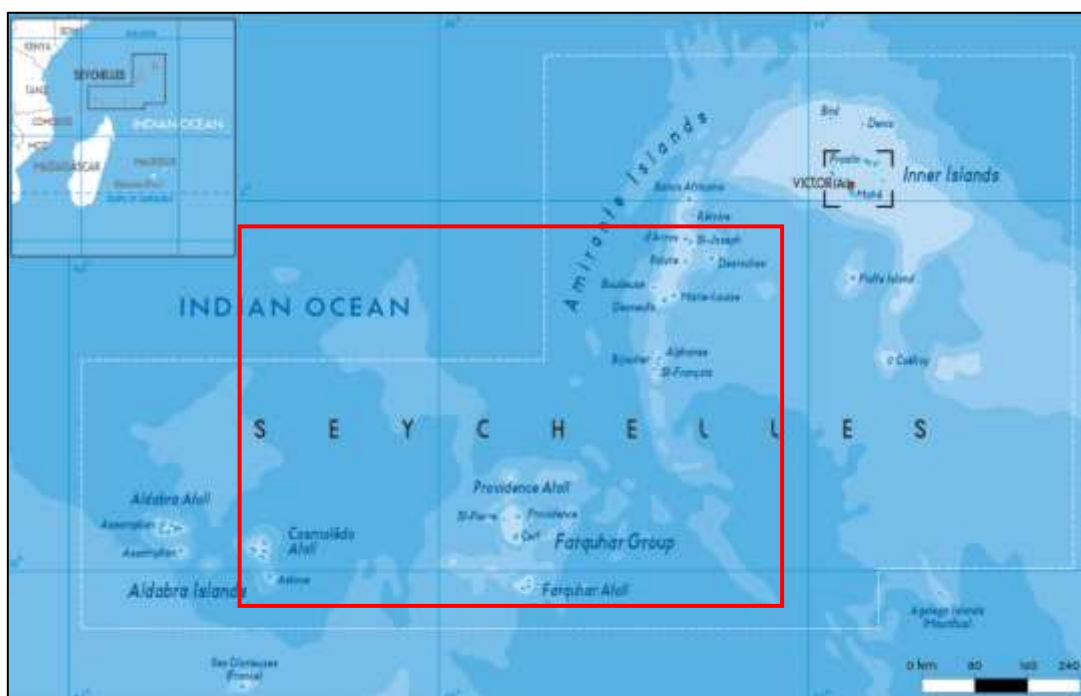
KENYA
SEYCHELLES
TANZ
COMOROS
MOZ
MADAGASCAR
INDIAN OCEAN
MAURITIUS

Amirante Islands
Bird
Denis
Praslin
VICTORIA
Mahé
Inner Islands
Banc Africain
Rémire
d'Arros
St-Joseph
Poivre
Desroches
Boudeuse
Marie-Louise
Desnoeufs
Platte Island
Alphonse
Bijoutier
St-François
Coëtivy

INDIAN OCEAN

S E Y C H E L L E S

Aldabra Atoll
Assumption
Astove
Cosmoledo Atoll
Providence Atoll
St-Pierre
Providence
Cerf
Farquhar Group
Aldabra Islands
Farquhar Atoll
Agalega Islands (Mauritius)
Îles Glorieuses (France)
0 km 80 160 240